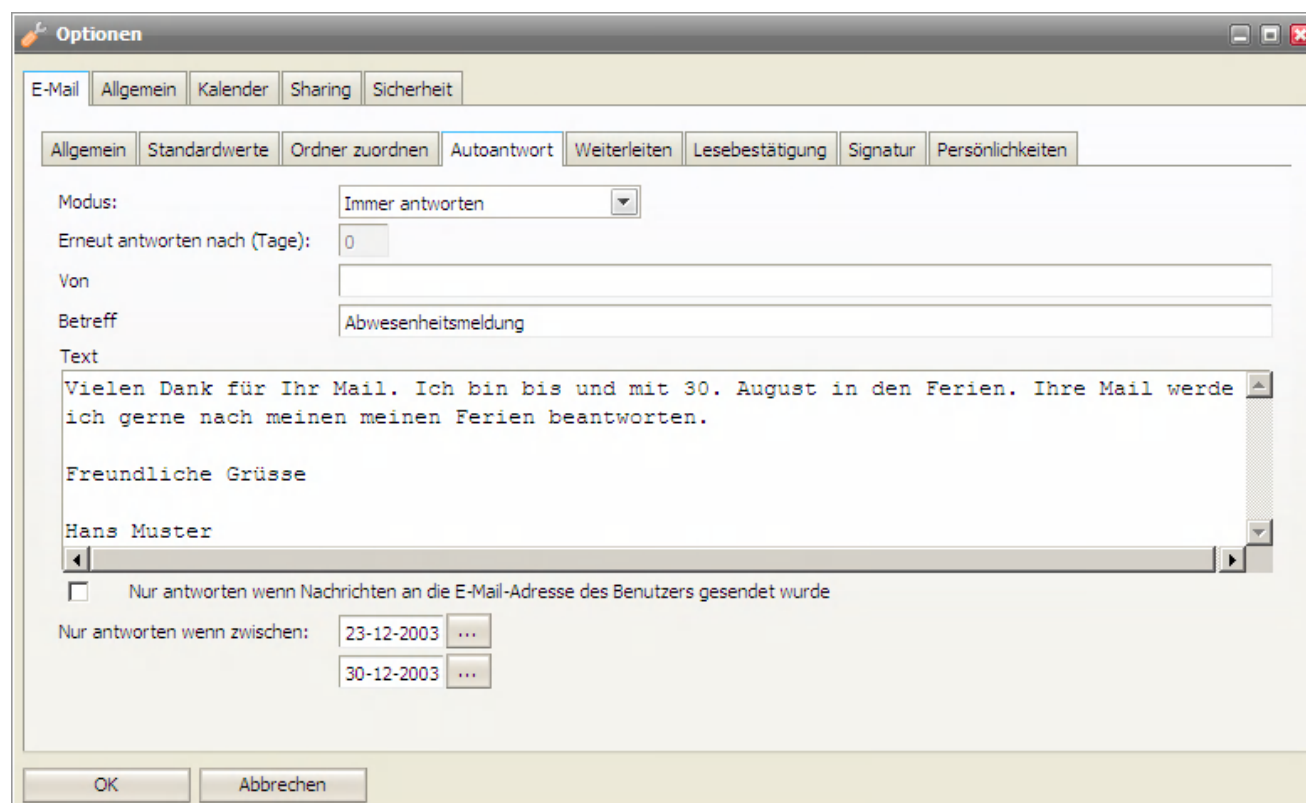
Optionen

E-Mail | Allgemein | Kalender | Sharing | Sicherheit

Allgemein | Standardwerte | Ordner zuordnen | Autoantwort | Weiterleiten | Lesebestätigung | Signatur | Persönlichkeiten

Modus: Immer antworten

Erneut antworten nach (Tage): 0

Von

Betreff Abwesenheitsmeldung

Text

Vielen Dank für Ihr Mail. Ich bin bis und mit 30. August in den Ferien. Ihre Mail werde ich gerne nach meinen meinen Ferien beantworten.

Freundliche Grüsse

Hans Muster

Nur antworten wenn Nachrichten an die E-Mail-Adresse des Benutzers gesendet wurde

Nur antworten wenn zwischen: 23-12-2003 ...

30-12-2003 ...

OK | Abbrechen